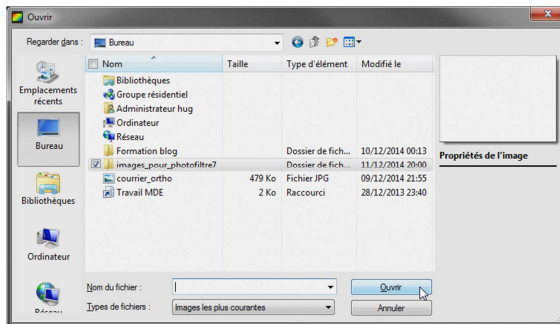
Ouvrir

Regarder dans : Bureau

Emplacements récents

Bureau

Bibliothèques

Ordinateur

Réseau

| Nom | Taille | Type d'élément | Modifié le |
|---|---|---|---|
| Bibliothèques | | | |
| Groupe résidentiel | | | |
| Administrateur hug | | | |
| Ordinateur | | | |
| Réseau | | | |
| Formation blog | | Dossier de fich... | 10/12/2014 00:13 |
| images_pour_photofiltre7 | | Dossier de fich... | 11/12/2014 20:00 |
| courrier_ortho | 479 Ko | Fichier JPG | 09/12/2014 21:55 |
| Travail MDE | 2 Ko | Raccourci | 28/12/2013 23:40 |

Propriétés de l'image

Nom du fichier :

Types de fichiers : Images les plus courantes

Ouvrir

Annuler